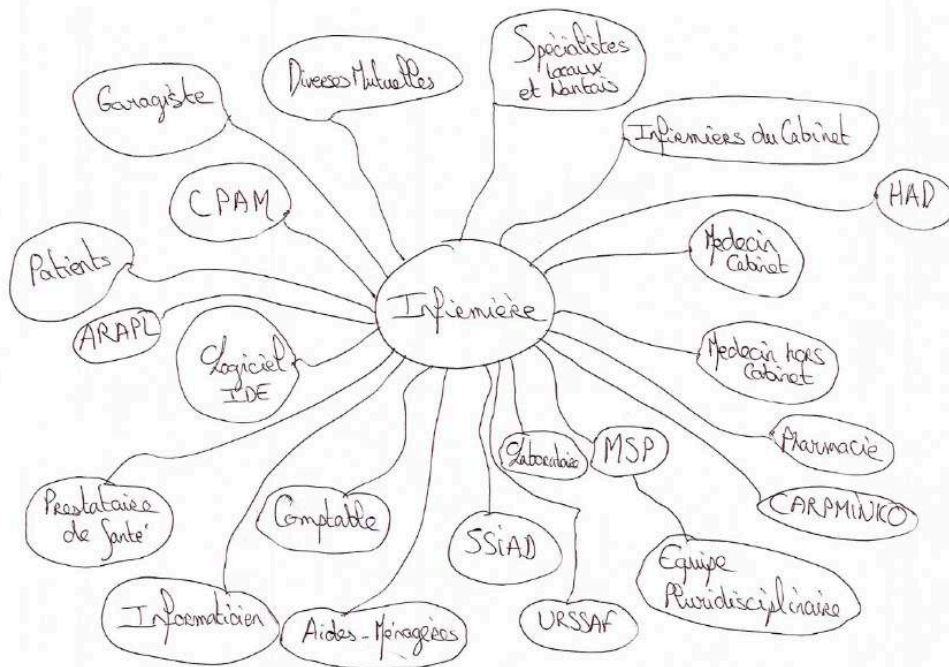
Infimière

Garagiste

Diverses Mutuelles

Specialistes locaux et Nantais

Infirmières du Cabinet

HAD

CPAM

Patients

Medecin Cabinet

ARAPL

Logiciel IDE

Medecin hors Cabinet

Pharmacie

Laboratoire

MSP

CARPIMKO

Prestataires de Santé

Comptable

SSIAD

Equipe Pluridisciplinaire

Informaticien

Aides-Ménagères

URSSAF